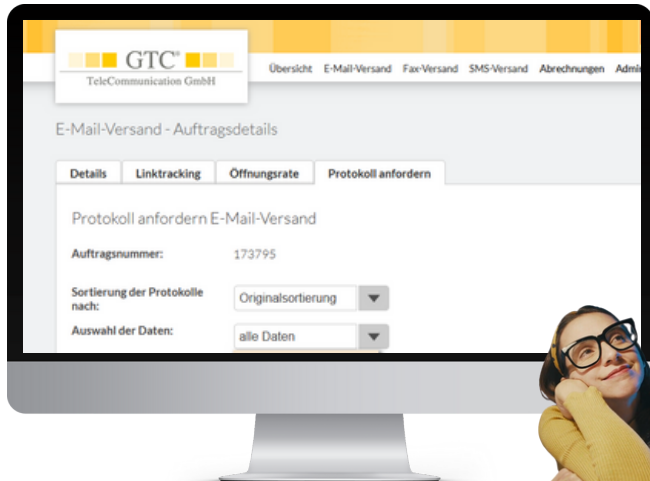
GTC®
TeleCommunication GmbH

Übersicht E-Mail-Versand Fax-Versand SMS-Versand Abrechnungen Admi

E-Mail-Versand - Auftragsdetails

Details | Linktracking | Öffnungsrate | Protokoll anfordern

Protokoll anfordern E-Mail-Versand

Auftragsnummer: 173795

Sortierung der Protokolle nach: Originalsortierung

Auswahl der Daten: alle Daten